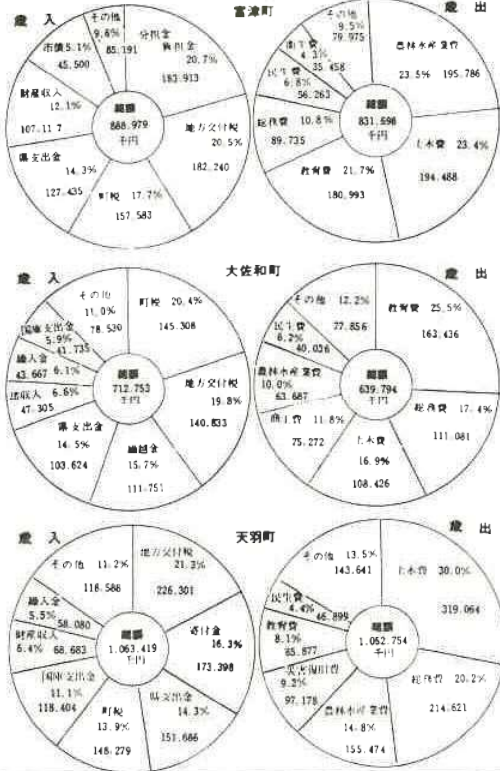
歳入

富津町

歳出

その他 9.6% 85,191

分担金 負担金 20.7% 183,913

町債 5.1% 45,500

財産収入 12.1% 107,117

総額 888,979 千円

地方交付税 20.5% 182,240

県支出金 14.3% 127,435

町税 17.7% 157,583

その他 9.5% 79,975

衛生費 4.3% 35,458

民生費 6.8% 56,263

農林水産業費 23.5% 195,786

総務費 10.8% 89,735

総額 831,598 千円

土木費 23.4% 194,488

教育費 21.7% 180,993

歳入

大佐和町

歳出

その他 11.0% 78,520

町税 20.4% 145,308

国庫支出金 5.9% 41,735

繰入金 6.1% 43,667

財産収入 6.6% 47,305

総額 712,753 千円

地方交付税 19.8% 140,833

県支出金 14.5% 103,624

繰越金 15.7% 111,751

その他 12.2% 77,856

教育費 25.5% 163,436

民生費 6.2% 40,036

農林水産業費 10.0% 63,687

総額 639,794 千円

総務費 17.4% 111,081

商工費 11.8% 75,272

土木費 16.9% 108,426

歳入

天羽町

歳出

その他 11.2% 118,588

地方交付税 21.3% 226,301

繰入金 5.5% 58,080

財産収入 6.4% 68,683

総額 1,063,419 千円

寄付金 16.3% 173,398

国庫支出金 11.1% 118,404

町税 13.9% 148,279

県支出金 14.3% 151,686

その他 13.5% 143,641

土木費 30.0% 319,064

民生費 4.4% 46,899

教育費 8.1% 85,877

災害復旧費 9.2% 97,178

総額 1,052,754 千円

総務費 20.2% 214,621

農林水産業費 14.8% 155,474